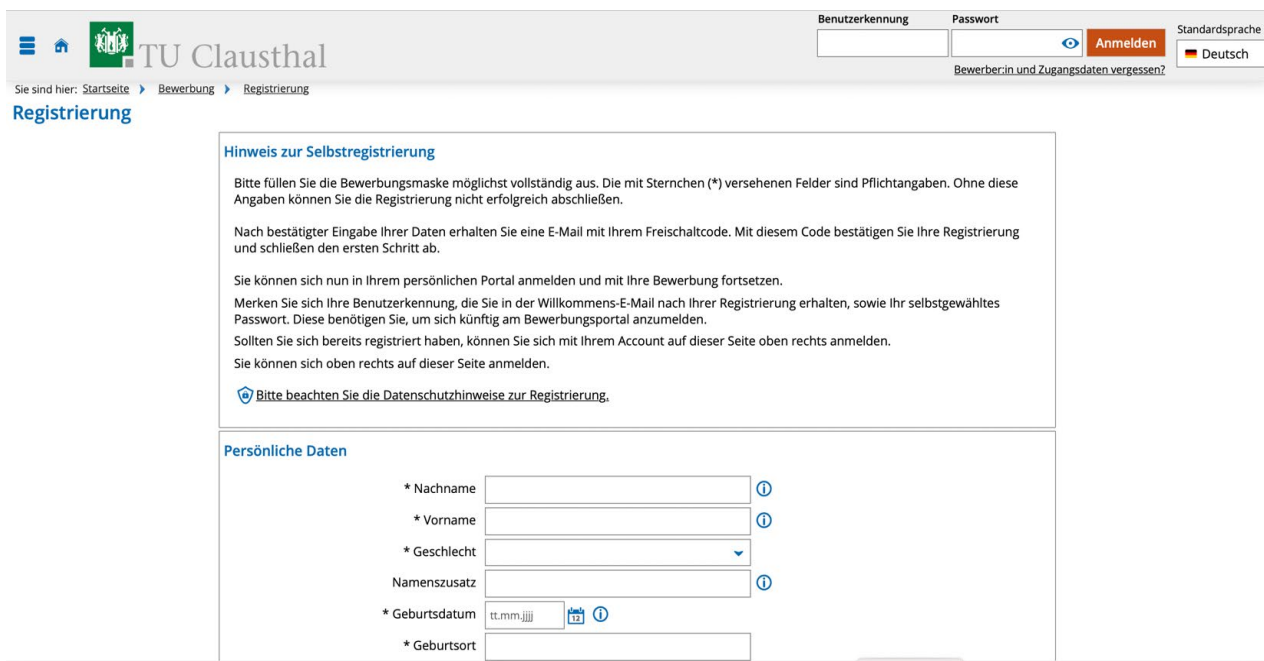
TU Clausthal

Benutzerkennung

Passwort

Anmelden

Bewerber:in und Zugangsdaten vergessen?

Standardsprache

Deutsch

Sie sind hier: Startseite › Bewerbung › Registrierung

Registrierung

Hinweis zur Selbstregistrierung

Bitte füllen Sie die Bewerbungsmaske möglichst vollständig aus. Die mit Sternchen (*) versehenen Felder sind Pflichtangaben. Ohne diese Angaben können Sie die Registrierung nicht erfolgreich abschließen.

Nach bestätigter Eingabe Ihrer Daten erhalten Sie eine E-Mail mit Ihrem Freischaltcode. Mit diesem Code bestätigen Sie Ihre Registrierung und schließen den ersten Schritt ab.

Sie können sich nun in Ihrem persönlichen Portal anmelden und mit Ihre Bewerbung fortsetzen.

Merken Sie sich Ihre Benutzerkennung, die Sie in der Willkommens-E-Mail nach Ihrer Registrierung erhalten, sowie Ihr selbstgewähltes Passwort. Diese benötigen Sie, um sich künftig am Bewerbungsportal anzumelden.

Sollten Sie sich bereits registriert haben, können Sie sich mit Ihrem Account auf dieser Seite oben rechts anmelden.

Sie können sich oben rechts auf dieser Seite anmelden.

Bitte beachten Sie die Datenschutzhinweise zur Registrierung.

Persönliche Daten

* Nachname

* Vorname

* Geschlecht

Namenszusatz

* Geburtsdatum tt.mm.jjjj

* Geburtsort